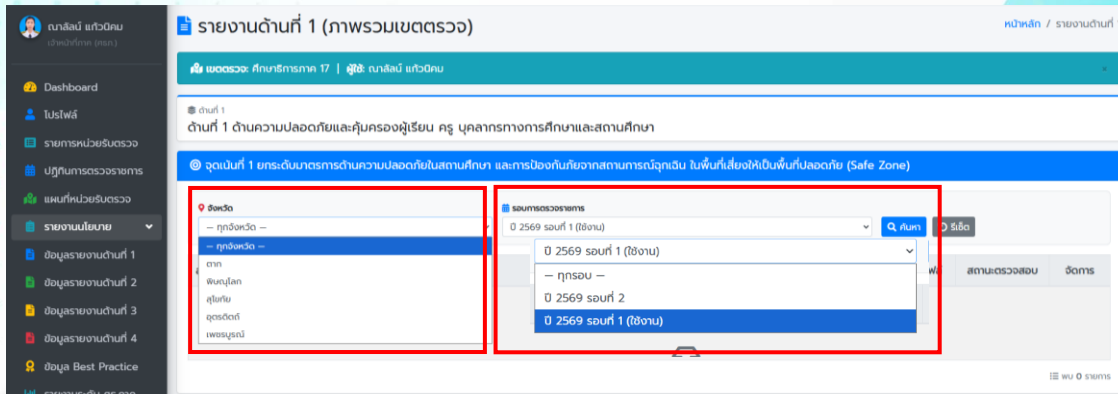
ณาลิลน์ แก้วนิคม
เจ้าหน้าที่ภาค (ศษภ.)

Dashboard
โปรไฟล์
รายการหน่วยรับตรวจ
ปฏิทินการตรวจราชการ
แผนที่หน่วยรับตรวจ
รายงานนโยบาย
ข้อมูลรายงานด้านที่ 1
ข้อมูลรายงานด้านที่ 2
ข้อมูลรายงานด้านที่ 3
ข้อมูลรายงานด้านที่ 4
ข้อมูล Best Practice

รายงานด้านที่ 1 (ภาพรวมเขตตรวจ)

หน้าหลัก / รายงานด้านที่

เขตตรวจ: ศึกษาธิการภาค 17 | ผู้ใช้: ณาลิลน์ แก้วนิคม

ด้านที่ 1
ด้านที่ 1 ด้านความปลอดภัยและคุ้มครองผู้เรียน ครู บุคลากรทางการศึกษาและสถานศึกษา

จุดเน้นที่ 1 ยกระดับมาตรการด้านความปลอดภัยในสถานศึกษา และการป้องกันภัยจากสถานการณ์ฉุกเฉิน ในพื้นที่เสี่ยงให้เป็นพื้นที่ปลอดภัย (Safe Zone)

จังหวัด
-- ทุกจังหวัด --
-- ทุกจังหวัด --
ตาก
พิษณุโลก
สุโขทัย
อุตรดิตถ์
เพชรบูรณ์

รอบการตรวจราชการ
ปี 2569 รอบที่ 1 (ใช้งาน)
ค้นหา
รีเซ็ต
ปี 2569 รอบที่ 1 (ใช้งาน)
— ทุกรอบ —
ปี 2569 รอบที่ 2
ปี 2569 รอบที่ 1 (ใช้งาน)

สถานะตรวจสอบ
จัดการ

พบ 0 รายการ